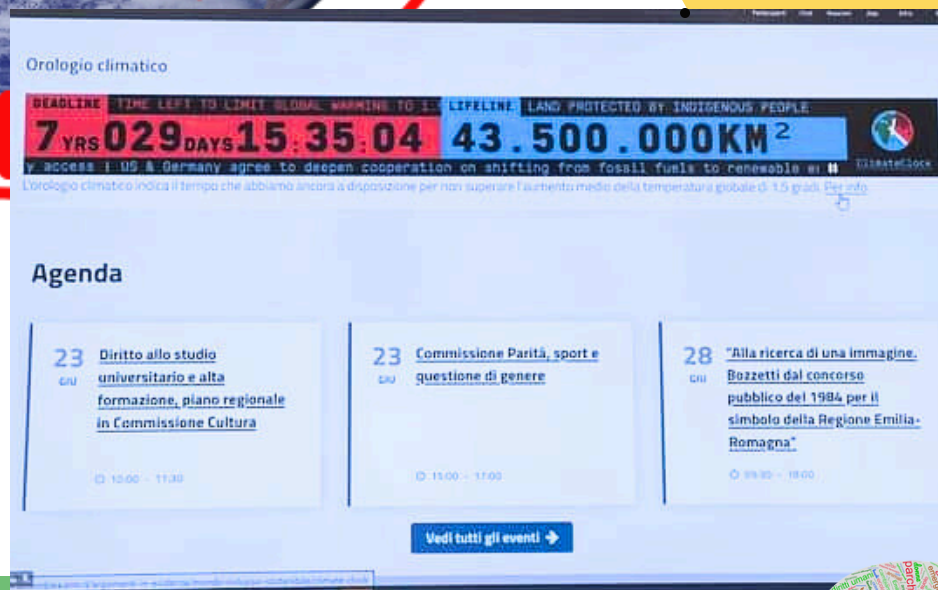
Orologio climatico

DEADLINE TIME LEFT TO LIMIT GLOBAL WARMING TO 1.5 LIFELINE LAND PROTECTED BY INDIGENOUS PEOPLE

7YRS029DAYS15:35:04 43.500.000KM$^2$

ClimateClock

y access | US & Germany agree to deepen cooperation on shifting from fossil fuels to renewable e

L'orologio climatico indica il tempo che abbiamo ancora a disposizione per non superare l'aumento medio della temperatura globale di 1.5 gradi. Per info

Agenda

23 GIU Diritto allo studio universitario e alta formazione, piano regionale in Commissione Cultura

10:00 - 11:30

23 GIU Commissione Parità, sport e questione di genere

15:00 - 17:00

28 GIU "Alla ricerca di una immagine. Bozzetti dal concorso pubblico del 1984 per il simbolo della Regione Emilia-Romagna"

09:30 - 18:00

Vedi tutti gli eventi